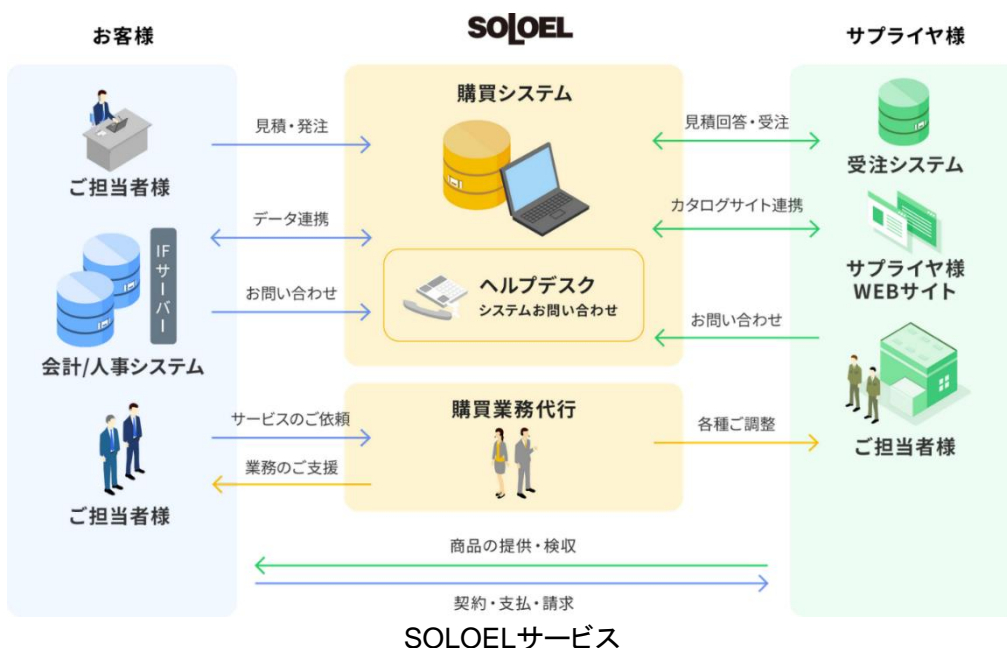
お客様

SOLOEL

サプライヤ様

購買システム

見積・発注

見積回答・受注

ご担当者様

受注システム

データ連携

カタログサイト連携

IFサーバー

ヘルプデスク
システムお問い合わせ

サプライヤ様
WEBサイト

お問い合わせ

お問い合わせ

会計/人事システム

購買業務代行

サービスのご依頼

各種ご調整

業務のご支援

ご担当者様

ご担当者様

商品の提供・検収

契約・支払・請求

SOLOELサービス